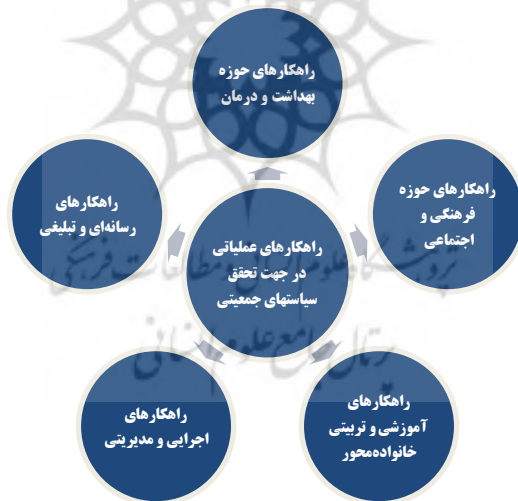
راهکارهای حوزه بهداشت و درمان

راهکارهای حوزه فرهنگی و اجتماعی

راهکارهای آموزشی و تربیتی خانواده‌محور

راهکارهای اجرایی و مدیریتی

راهکارهای رسانه‌ای و تبلیغی

راهکارهای عملیاتی در جهت تحقق سیاستهای جمعیتی